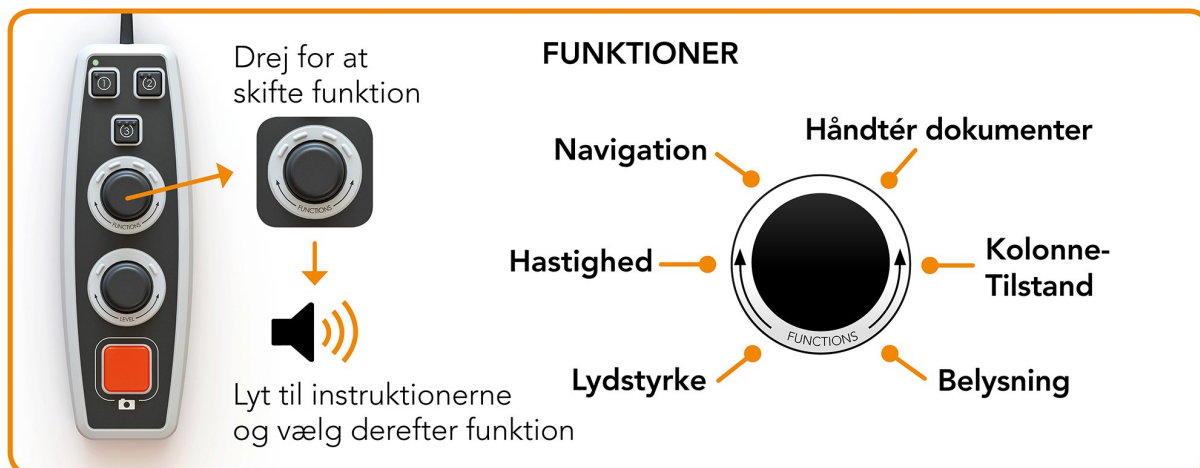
1
2
3
FUNCTIONS
LEVEL

Drej for at skifte funktion

FUNCTIONS

Lyt til instruktionerne og vælg derefter funktion

FUNKTIONER

Navigation

Håndtér dokumenter

Hastighed

Kolonne-Tilstand

FUNCTIONS

Lydstyrke

Belysning